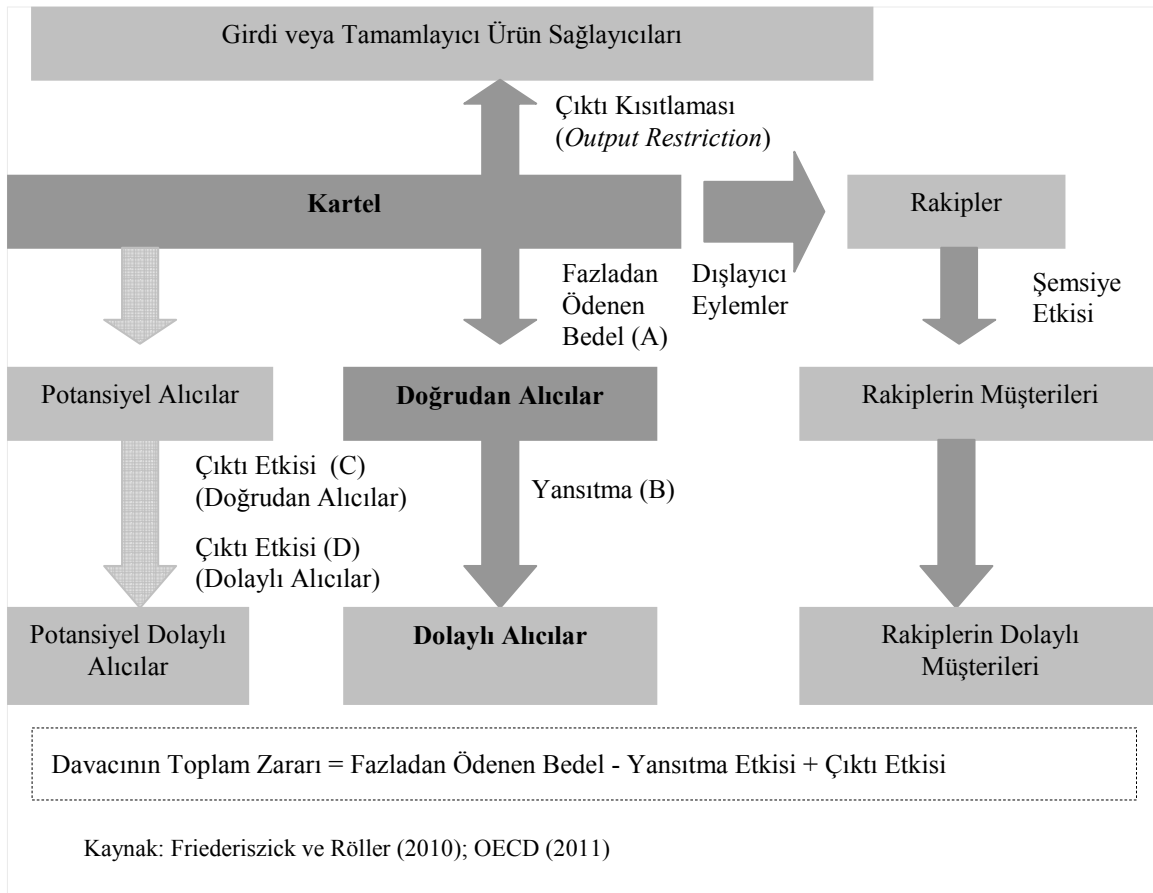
Girdi veya Tamamlayıcı Ürün Sağlayıcıları

Çıktı Kısıtlaması (*Output Restriction*)

**Kartel**

Rakipler

Fazladan Ödenen Bedel (A)

Dışlayıcı Eylemler

Şemsiye Etkisi

Potansiyel Alıcılar

**Doğrudan Alıcılar**

Rakiplerin Müşterileri

Çıktı Etkisi (C) (Doğrudan Alıcılar)

Yansıtma (B)

Çıktı Etkisi (D) (Dolaylı Alıcılar)

Potansiyel Dolaylı Alıcılar

**Dolaylı Alıcılar**

Rakiplerin Dolaylı Müşterileri

Davacının Toplam Zararı = Fazladan Ödenen Bedel - Yansıtma Etkisi + Çıktı Etkisi

Kaynak: Friederiszick ve Röller (2010); OECD (2011)